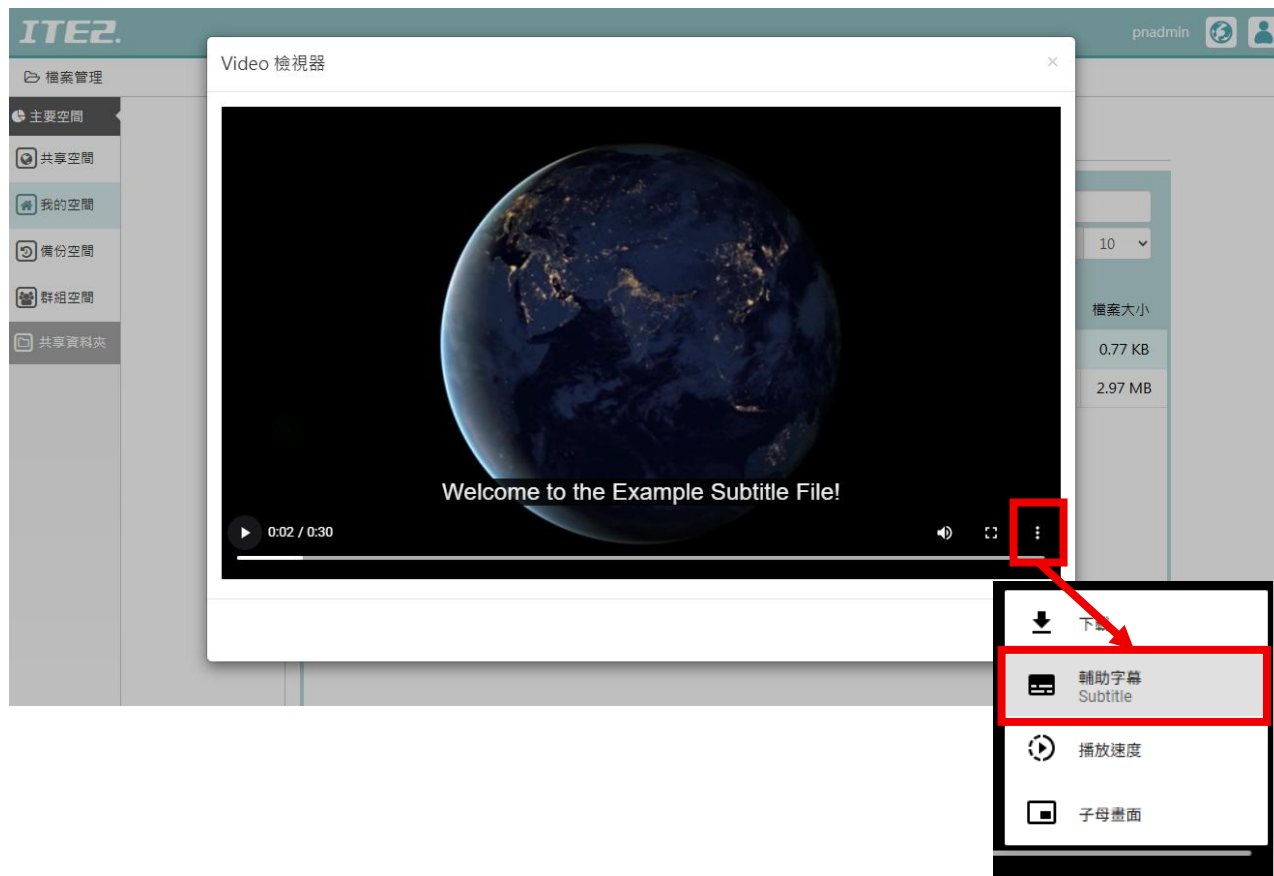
ITE2.

pnadmin

檔案管理

主要空間
共享空間
我的空間
備份空間
群組空間
共享資料夾

Video 檢視器

×

10

檔案大小
0.77 KB
2.97 MB

Welcome to the Example Subtitle File!

0:02 / 0:30

下載
輔助字幕
Subtitle
播放速度
子母畫面